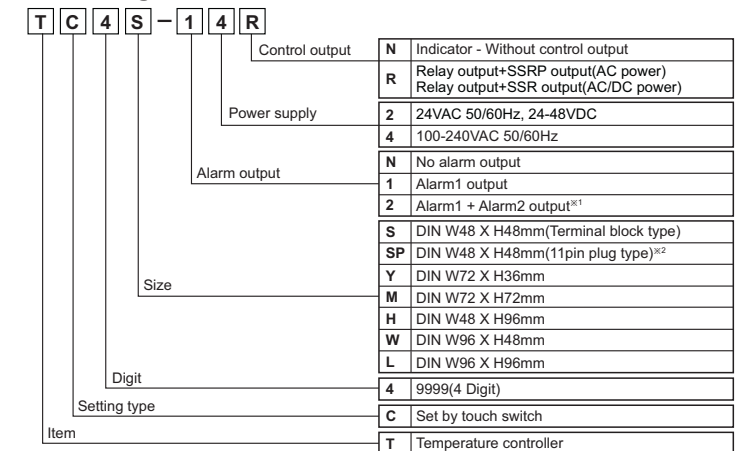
T C 4 S – 1 4 R

Control output

| N | Indicator - Without control output |
|---|---|
| R | Relay output+SSRP output(AC power) Relay output+SSR output(AC/DC power) |

Power supply

| 2 | 24VAC 50/60Hz, 24-48VDC |
|---|---|
| 4 | 100-240VAC 50/60Hz |

Alarm output

| N | No alarm output |
|---|---|
| 1 | Alarm1 output |
| 2 | Alarm1 + Alarm2 output※1 |

Size

| S | DIN W48 X H48mm(Terminal block type) |
|---|---|
| SP | DIN W48 X H48mm(11pin plug type)※2 |
| Y | DIN W72 X H36mm |
| M | DIN W72 X H72mm |
| H | DIN W48 X H96mm |
| W | DIN W96 X H48mm |
| L | DIN W96 X H96mm |

Digit

| 4 | 9999(4 Digit) |
|---|---|

Setting type

| C | Set by touch switch |
|---|---|

Item

| T | Temperature controller |
|---|---|